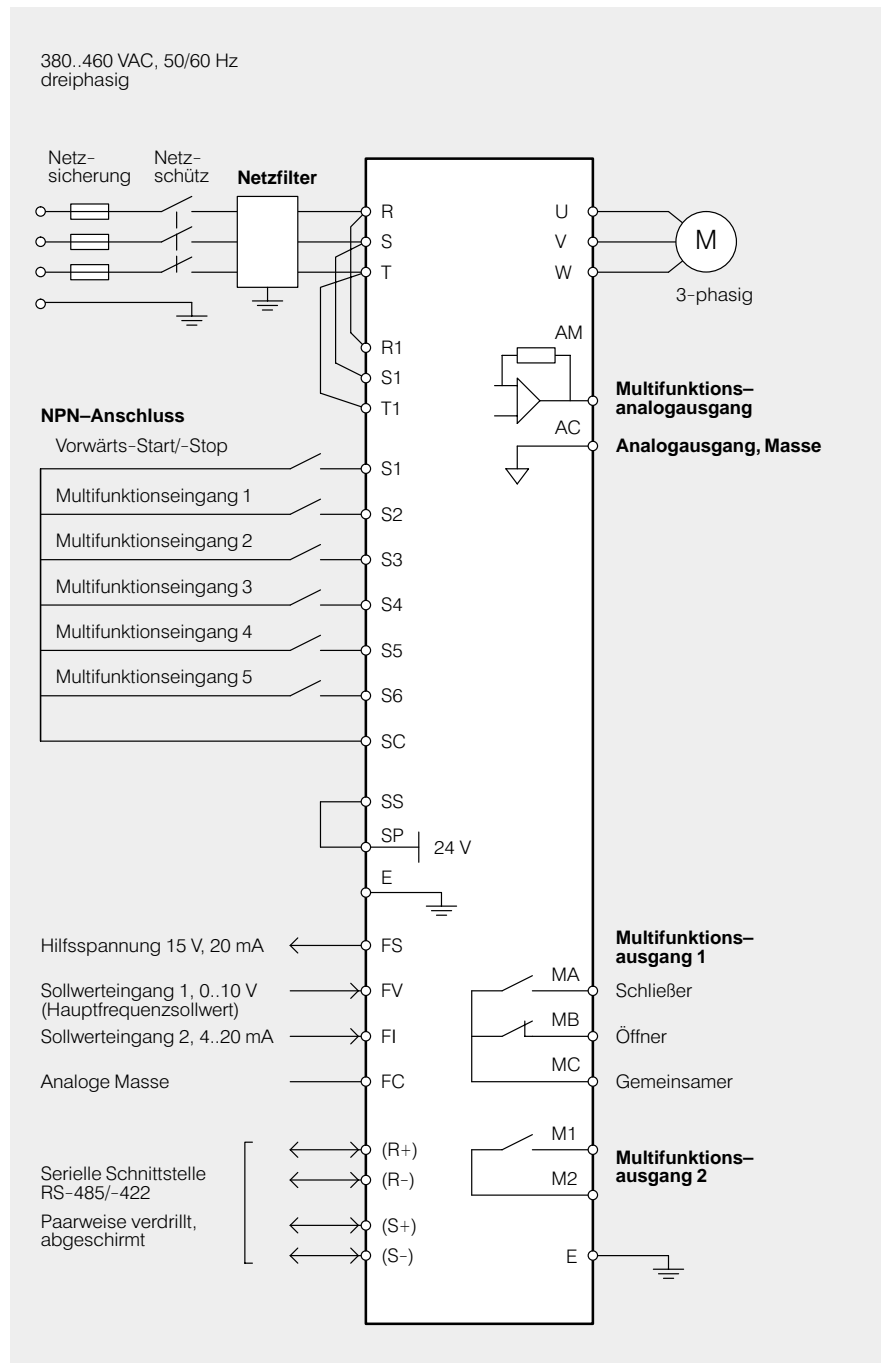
380..460 VAC, 50/60 Hz
dreiphasig

Netzsicherung

Netzschütz

Netzfilter

R
S
T

U
V
W

M

3-phasig

R1
S1
T1

AM

Multifunktions–analogausgang

AC

Analogausgang, Masse

NPN–Anschluss

Vorwärts-Start/-Stop
S1
Multifunktionseingang 1
S2
Multifunktionseingang 2
S3
Multifunktionseingang 3
S4
Multifunktionseingang 4
S5
Multifunktionseingang 5
S6
SC

SS
SP
24 V
E

Hilfsspannung 15 V, 20 mA
FS
Sollwerteingang 1, 0..10 V (Hauptfrequenzsollwert)
FV
Sollwerteingang 2, 4..20 mA
FI
Analoge Masse
FC

Multifunktions–ausgang 1

MA
Schließer
MB
Öffner
MC
Gemeinsamer

Serielle Schnittstelle RS-485/-422

Paarweise verdrillt, abgeschirmt

(R+)
(R-)
(S+)
(S-)

M1
Multifunktions–ausgang 2
M2

E